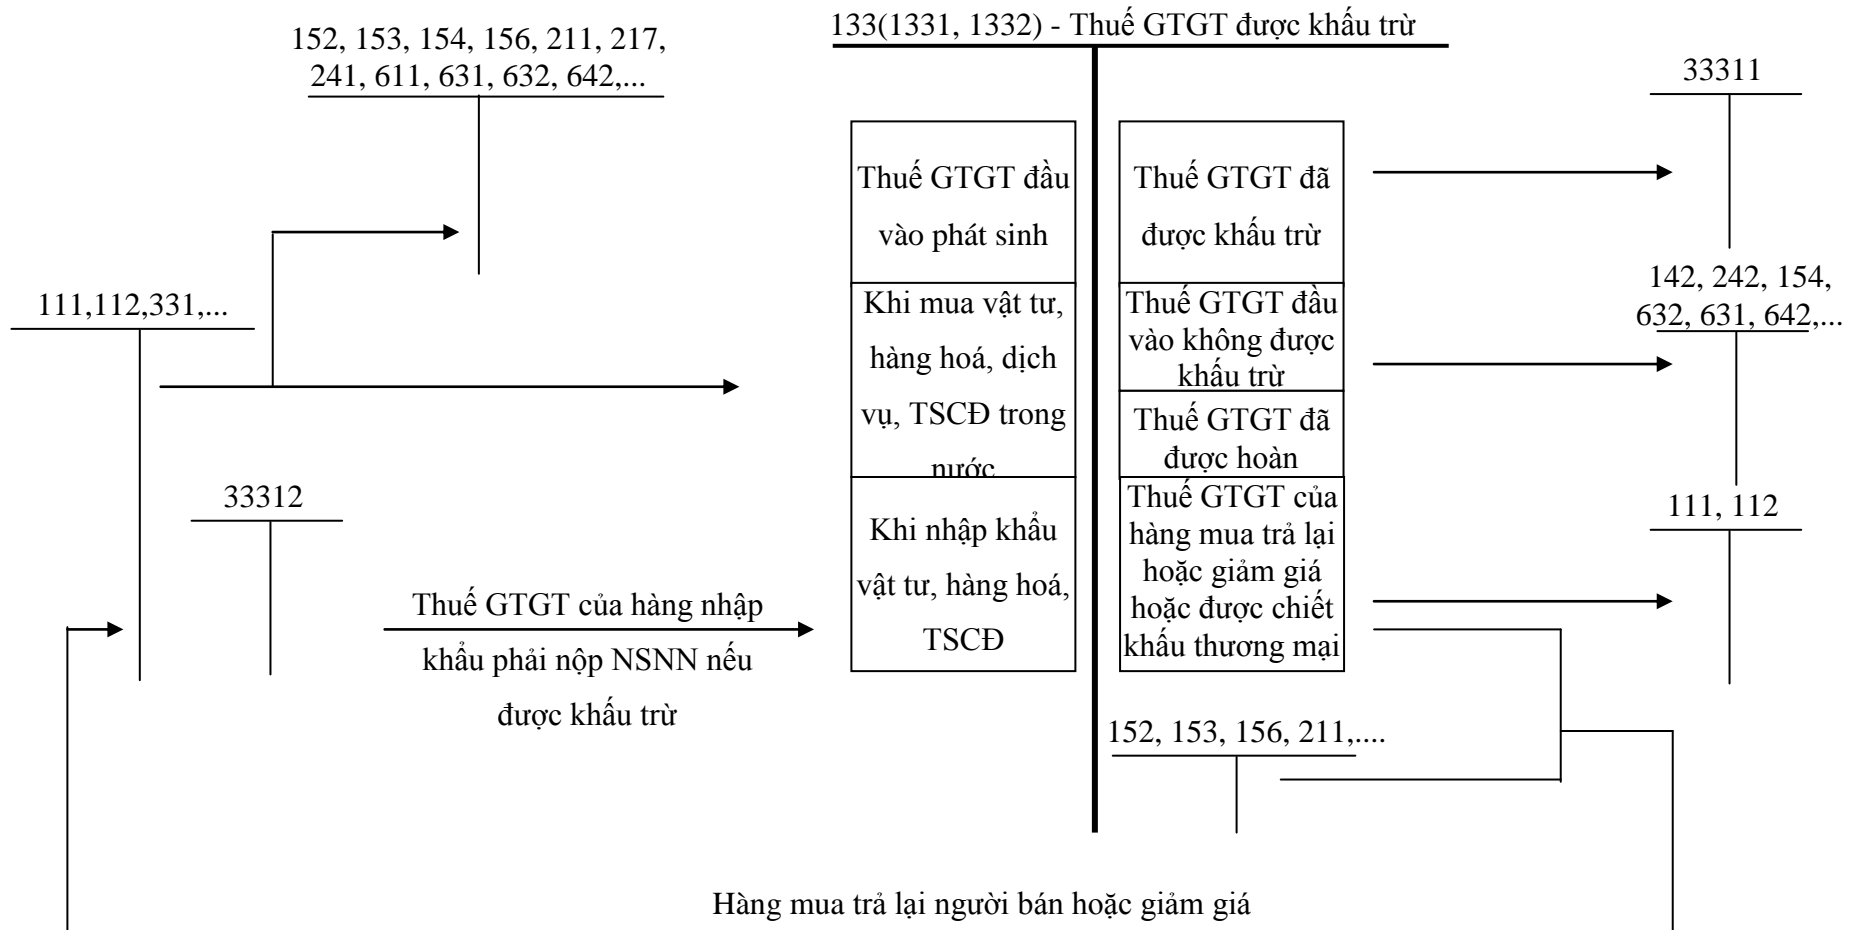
152, 153, 154, 156, 211, 217, 241, 611, 631, 632, 642,...

133(1331, 1332) - Thuế GTGT được khấu trừ

33311

Thuế GTGT đầu vào phát sinh

Thuế GTGT đã được khấu trừ

111,112,331,...

142, 242, 154, 632, 631, 642,...

Khi mua vật tư, hàng hoá, dịch vụ, TSCĐ trong nước

Thuế GTGT đầu vào không được khấu trừ

Thuế GTGT đã được hoàn

33312

Thuế GTGT của hàng mua trả lại hoặc giảm giá hoặc được chiết khấu thương mại

111, 112

Khi nhập khẩu vật tư, hàng hoá, TSCĐ

Thuế GTGT của hàng nhập khẩu phải nộp NSNN nếu được khấu trừ

152, 153, 156, 211,....

Hàng mua trả lại người bán hoặc giảm giá